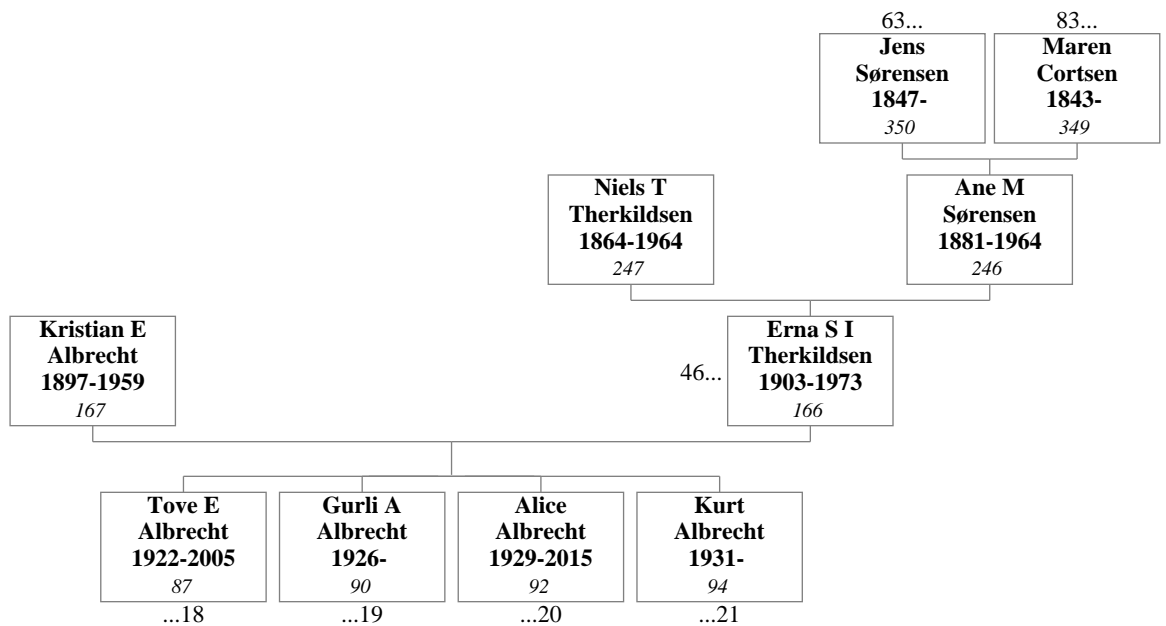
63...
Jens Sørensen 1847-
350

83...
Maren Cortsen 1843-
349

Niels T Therkildsen 1864-1964
247

Ane M Sørensen 1881-1964
246

Kristian E Albrecht 1897-1959
167

46...
Erna S I Therkildsen 1903-1973
166

Tove E Albrecht 1922-2005
87
...18

Gurli A Albrecht 1926-
90
...19

Alice Albrecht 1929-2015
92
...20

Kurt Albrecht 1931-
94
...21